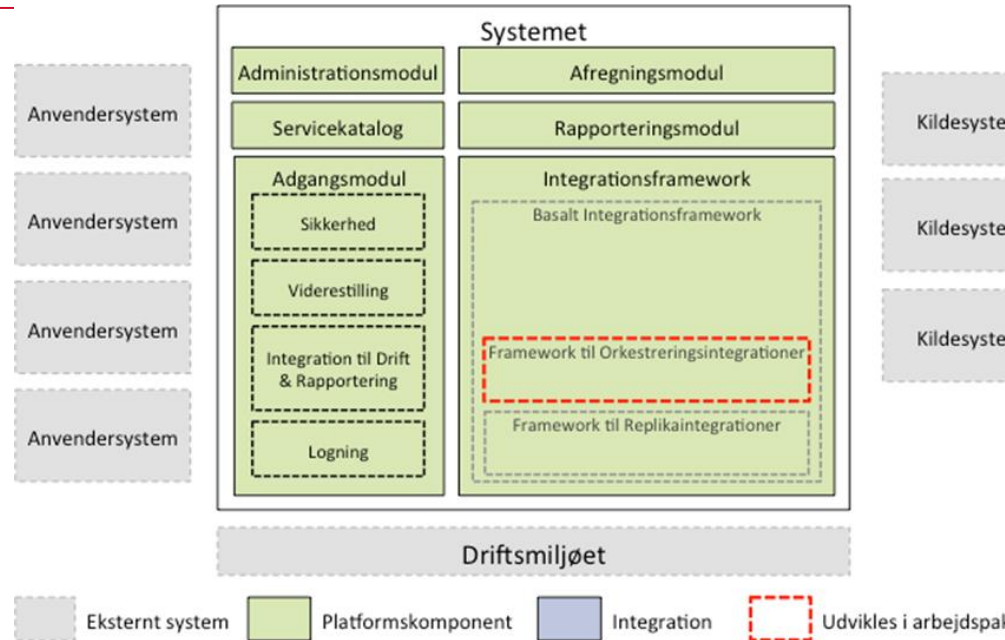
Systemet

Anvendersystem
Anvendersystem
Anvendersystem
Anvendersystem

Administrationsmodul
Afregningsmodul
Servicekatalog
Rapporteringsmodul

Adgangsmodul
Sikkerhed
Viderestilling
Integration til Drift & Rapportering
Logning

Integrationsframework
Basalt Integrationsframework
Framework til Orkestreringsintegrationer
Framework til Replikaintegrationer

Kildesyste
Kildesyste
Kildesyste

Driftsmiljøet

Eksternt system
Platformskomponent
Integration
Udvikles i arbejdspal